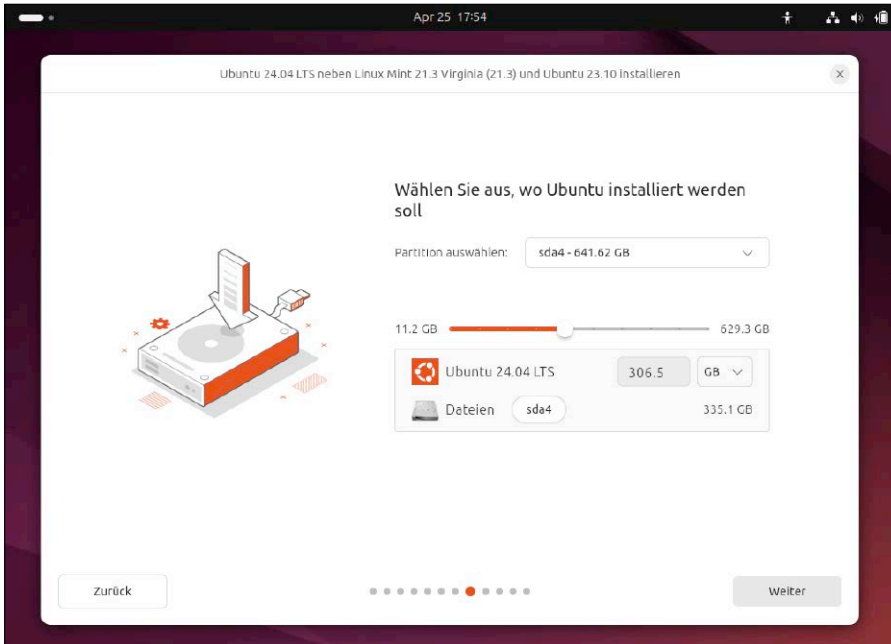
Apr 25 17:54

Ubuntu 24.04 LTS neben Linux Mint 21.3 Virginia (21.3) und Ubuntu 23.10 installieren

Wählen Sie aus, wo Ubuntu installiert werden soll

Partition auswählen: sda4 - 641.62 GB

11.2 GB

629.3 GB

Ubuntu 24.04 LTS 306.5 GB

Dateien sda4 335.1 GB

Zurück

Weiter